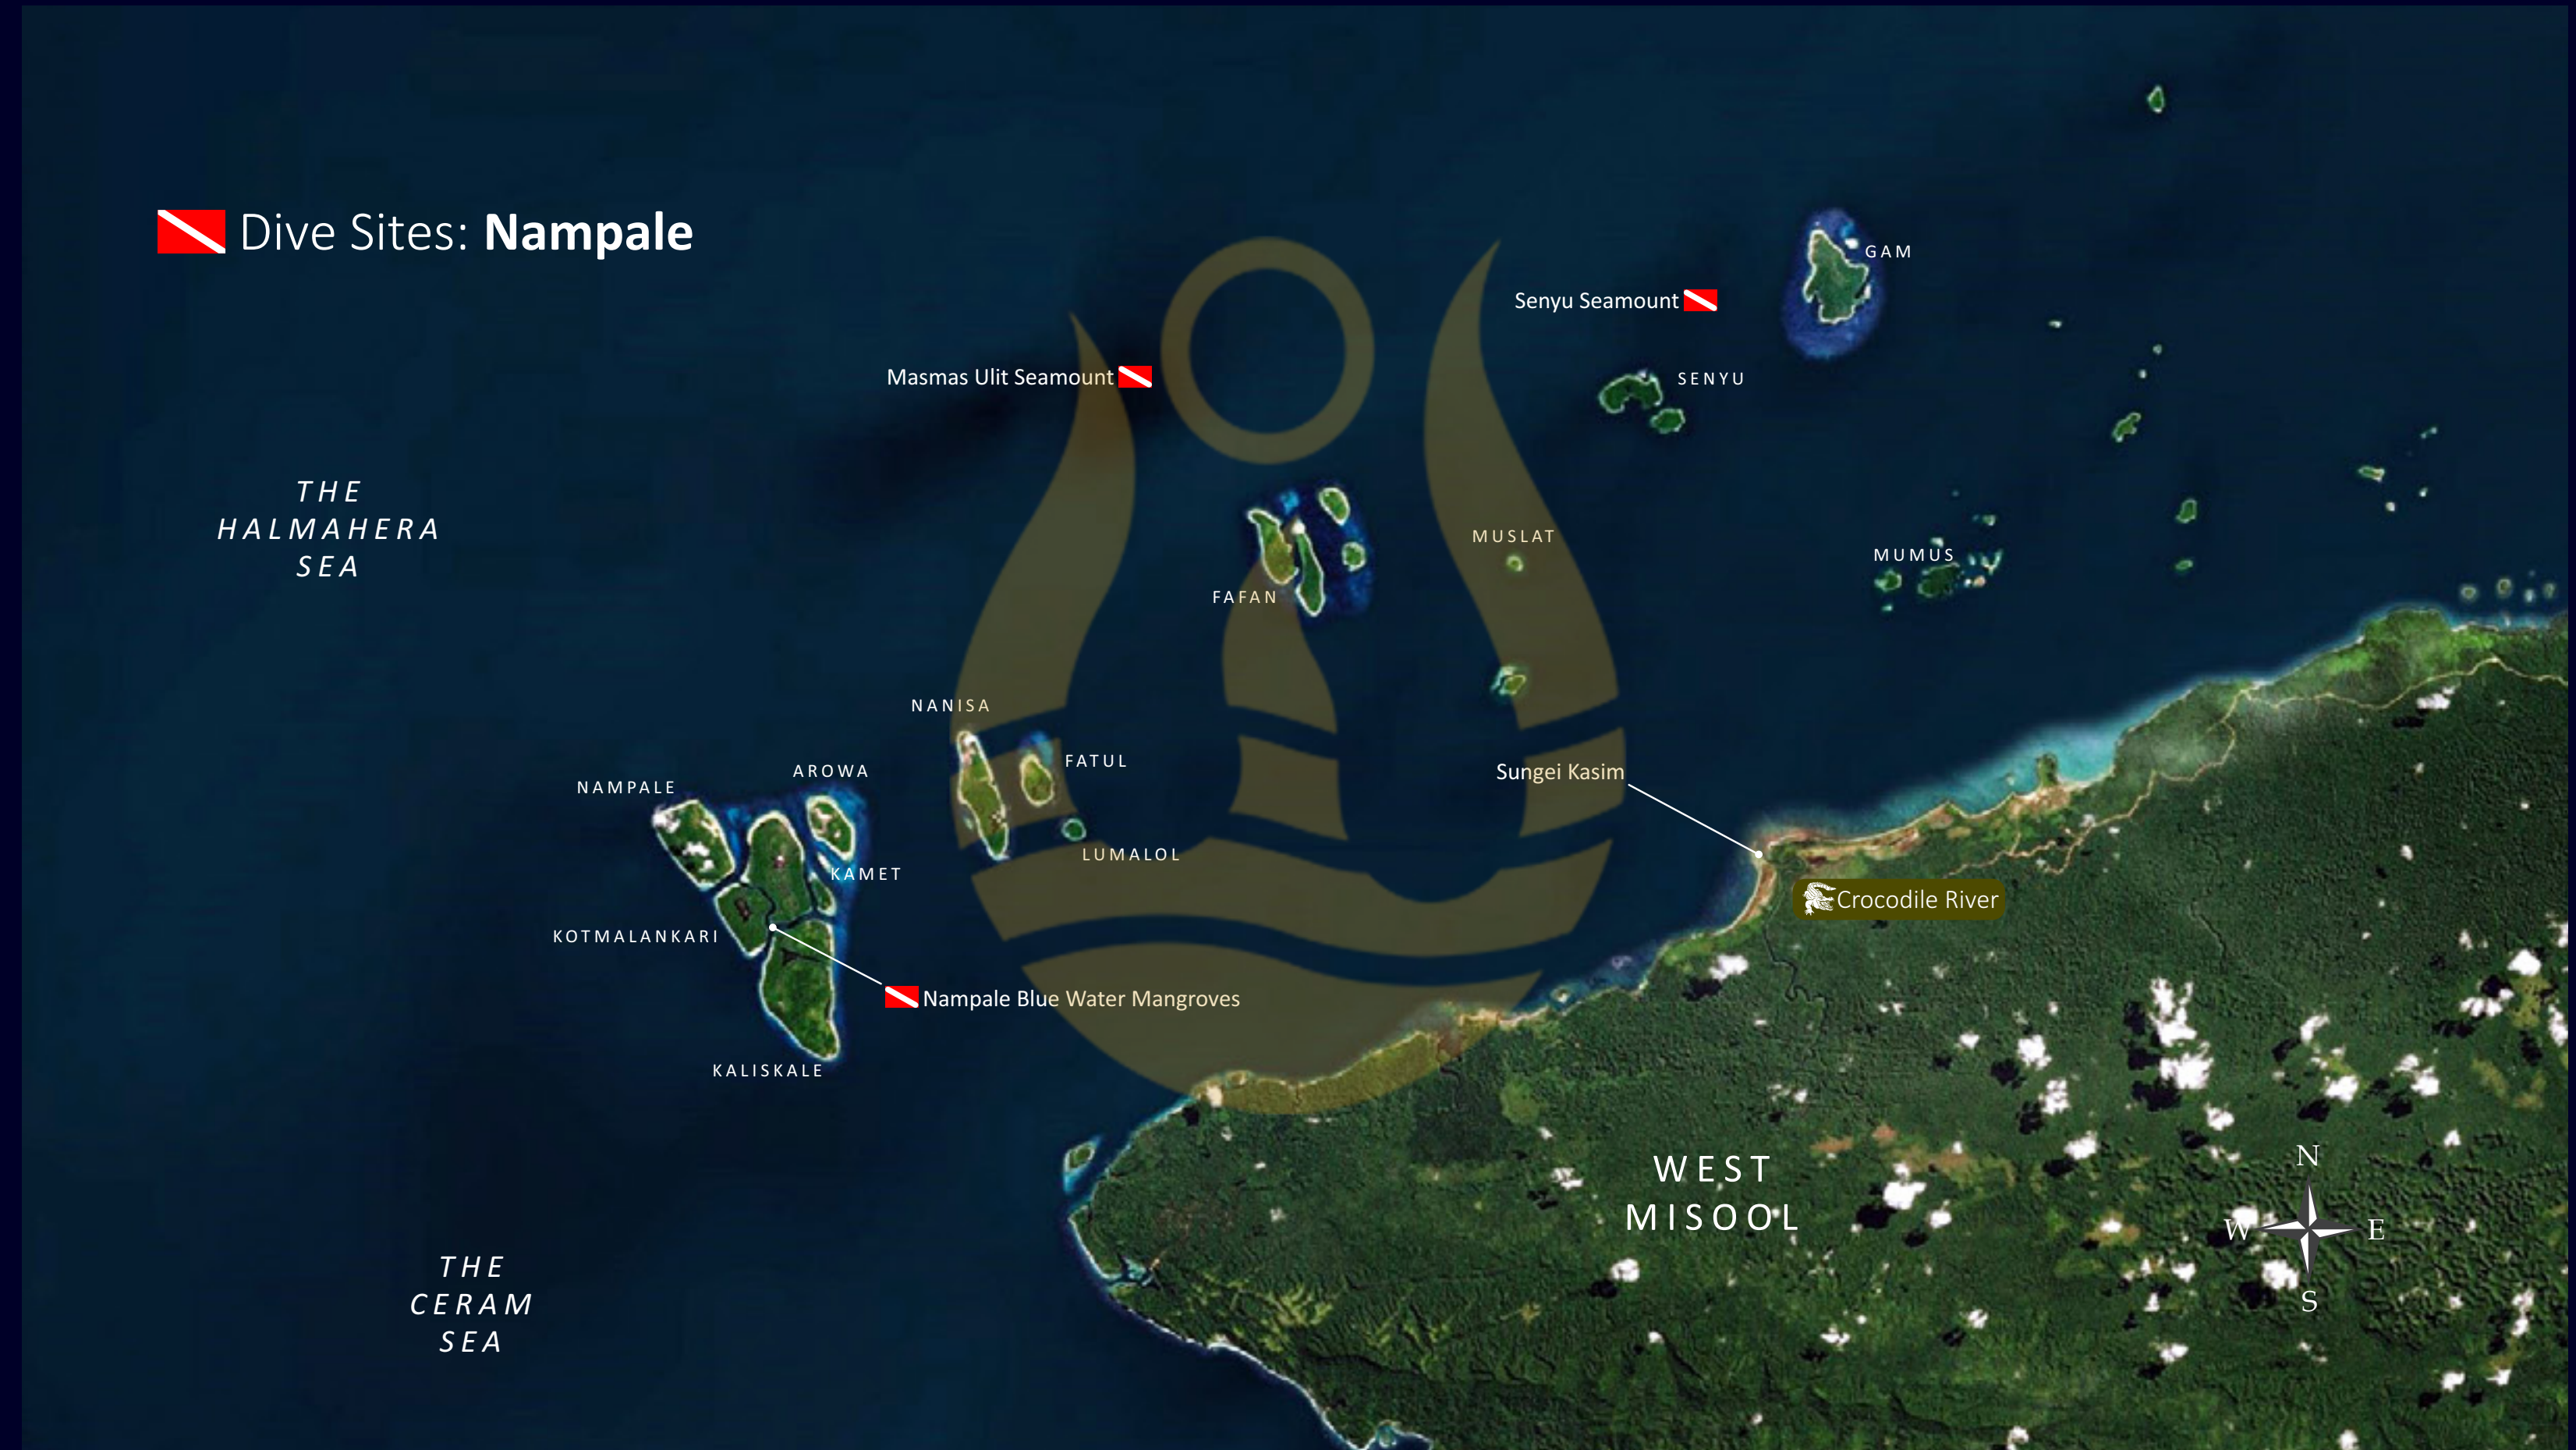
Dive Sites: **Nampale**

GAM

Senyu Seamount

Masmas Ulit Seamount

SENYU

THE HALMAHERA SEA

MUSLAT

MUMUS

FAFAN

NANISA

AROWA

FATUL

Sungei Kasim

NAMPALE

LUMALOL

KAMET

Crocodile River

KOTMALANKARI

Nampale Blue Water Mangroves

KALISKALE

WEST MISOOL

N
W
E
S

THE CERAM SEA